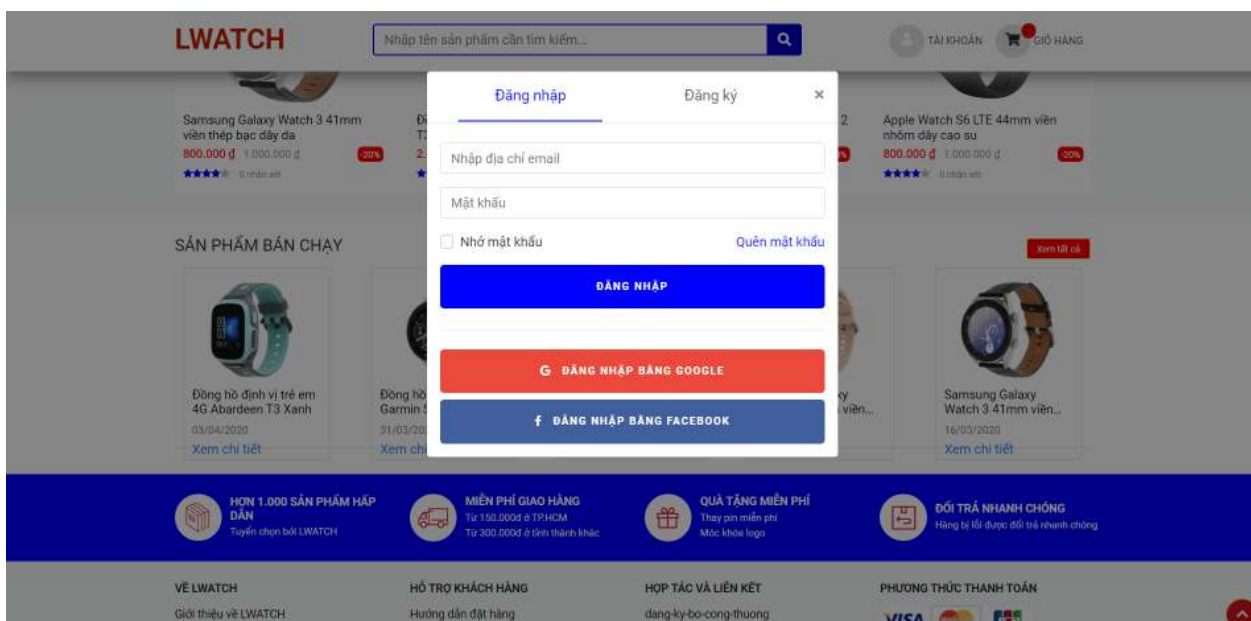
LWATCH

Nhập tên sản phẩm cần tìm kiếm...

TÀI KHOẢN GIỎ HÀNG

Samsung Galaxy Watch 3 41mm viền thép bạc dây da
800.000 đ 1.000.000 đ 20%
0 nhận xét

Apple Watch S6 LTE 44mm viền nhôm dây cao su
800.000 đ 1.000.000 đ 20%
0 nhận xét

Đăng nhập
Đăng ký
×

Nhập địa chỉ email
Mật khẩu
Nhớ mật khẩu
Quên mật khẩu
ĐĂNG NHẬP
G ĐĂNG NHẬP BẰNG GOOGLE
f ĐĂNG NHẬP BẰNG FACEBOOK

SẢN PHẨM BÁN CHẠY
Xem tất cả

Đồng hồ định vị trẻ em 4G Abardeen T3 Xanh
03/04/2020
Xem chi tiết

Đồng hồ Garmin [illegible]
31/03/20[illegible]
Xem chi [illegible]

Samsung Galaxy Watch 3 41mm viền...
16/03/2020
Xem chi tiết

HƠN 1.000 SẢN PHẨM HẤP DẪN
Tuyển chọn bởi LWATCH

MIỄN PHÍ GIAO HÀNG
Từ 150.000đ ở TP.HCM
Từ 300.000đ ở tỉnh thành khác

QUÀ TẶNG MIỄN PHÍ
Thay pin miễn phí
Móc khóa logo

ĐỔI TRẢ NHANH CHÓNG
Hàng bị lỗi được đổi trả nhanh chóng

VỀ LWATCH
Giới thiệu về LWATCH

HỖ TRỢ KHÁCH HÀNG
Hướng dẫn đặt hàng

HỢP TÁC VÀ LIÊN KẾT
dang-ky-bo-cong-thuong

PHƯƠNG THỨC THANH TOÁN
VISA JCB